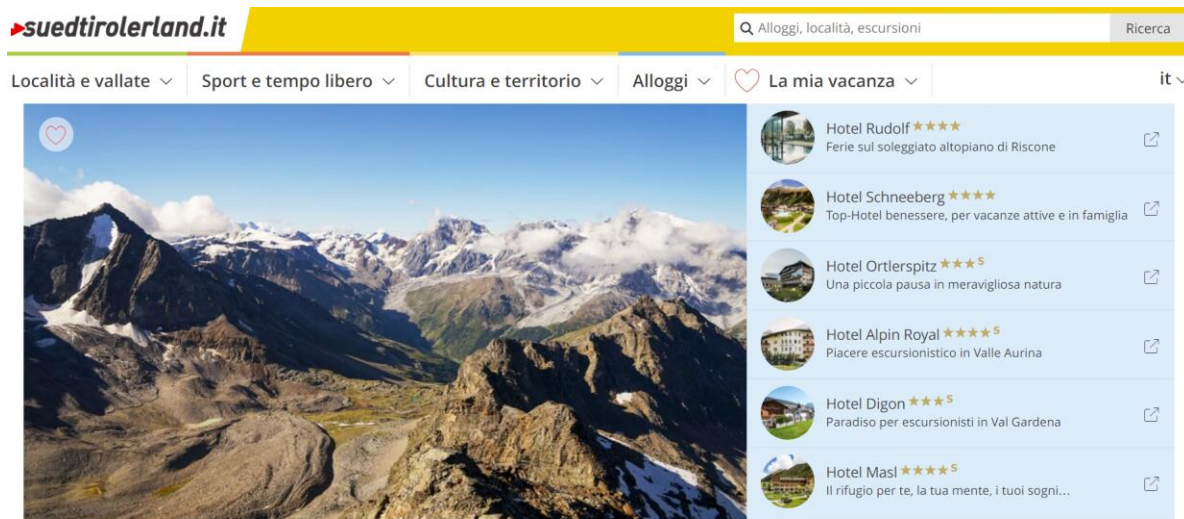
suedtirolerland.it

Alloggi, località, escursioni

Ricerca

Località e vallate

Sport e tempo libero

Cultura e territorio

Alloggi

La mia vacanza

it

Hotel Rudolf ★★★★
Ferie sul soleggiato altopiano di Riscone

Hotel Schneeberg ★★★★
Top-Hotel benessere, per vacanze attive e in famiglia

Hotel Ortlerspitz ★★★S
Una piccola pausa in meravigliosa natura

Hotel Alpin Royal ★★★★S
Piacere escursionistico in Valle Aurina

Hotel Digon ★★★S
Paradiso per escursionisti in Val Gardena

Hotel Masl ★★★★S
Il rifugio per te, la tua mente, i tuoi sogni...